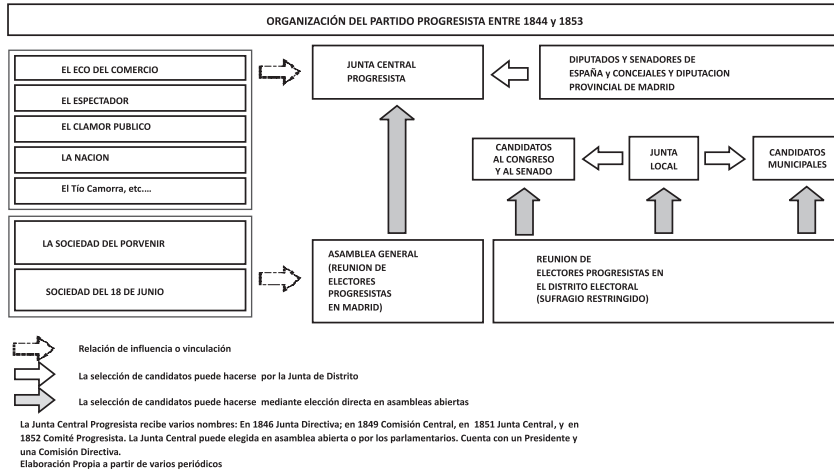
ORGANIZACIÓN DEL PARTIDO PROGRESISTA ENTRE 1844 y 1853

EL ECO DEL COMERCIO

EL ESPECTADOR

EL CLAMOR PUBLICO

LA NACION

El Tío Camorra, etc....

JUNTA CENTRAL PROGRESISTA

DIPUTADOS Y SENADORES DE ESPAÑA y CONCEJALES Y DIPUTACION PROVINCIAL DE MADRID

CANDIDATOS AL CONGRESO Y AL SENADO

JUNTA LOCAL

CANDIDATOS MUNICIPALES

LA SOCIEDAD DEL PORVENIR

SOCIEDAD DEL 18 DE JUNIO

ASAMBLEA GENERAL (REUNION DE ELECTORES PROGRESISTAS EN MADRID)

REUNION DE ELECTORES PROGRESISTAS EN EL DISTRITO ELECTORAL (SUFRAGIO RESTRINGIDO)

Relación de influencia o vinculación

La selección de candidatos puede hacerse por la Junta de Distrito

La selección de candidatos puede hacerse mediante elección directa en asambleas abiertas

La Junta Central Progresista recibe varios nombres: En 1846 Junta Directiva; en 1849 Comisión Central, en 1851 Junta Central, y en 1852 Comité Progresista. La Junta Central puede elegida en asamblea abierta o por los parlamentarios. Cuenta con un Presidente y una Comisión Directiva.
Elaboración Propia a partir de varios periódicos